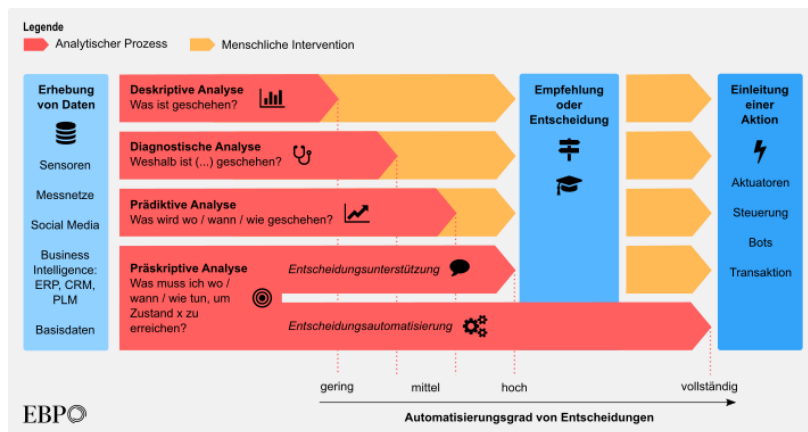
Legende
Analytischer Prozess
Menschliche Intervention

Erhebung von Daten
Sensoren
Messnetze
Social Media
Business Intelligence: ERP, CRM, PLM
Basisdaten

Deskriptive Analyse
Was ist geschehen?

Diagnostische Analyse
Weshalb ist (...) geschehen?

Prädiktive Analyse
Was wird wo / wann / wie geschehen?

Präskriptive Analyse
Was muss ich wo / wann / wie tun, um Zustand x zu erreichen?
Entscheidungsunterstützung
Entscheidungsautomatisierung

Empfehlung oder Entscheidung

Einleitung einer Aktion
Aktuatoren
Steuerung
Bots
Transaktion

gering
mittel
hoch
vollständig
Automatisierungsgrad von Entscheidungen

EBP